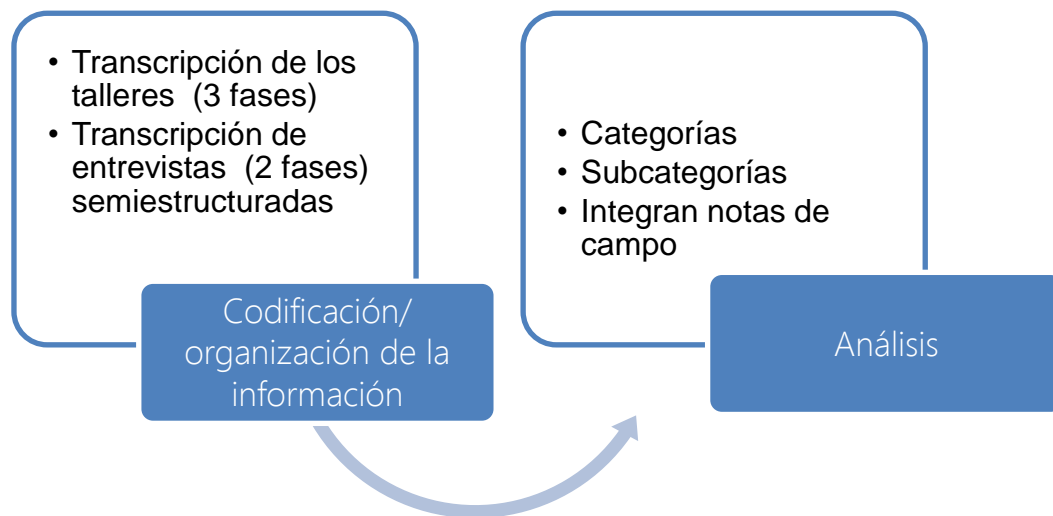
- Transcripción de los talleres (3 fases)
- Transcripción de entrevistas (2 fases) semiestructuradas

Codificación/ organización de la información

- Categorías
- Subcategorías
- Integran notas de campo

Análisis